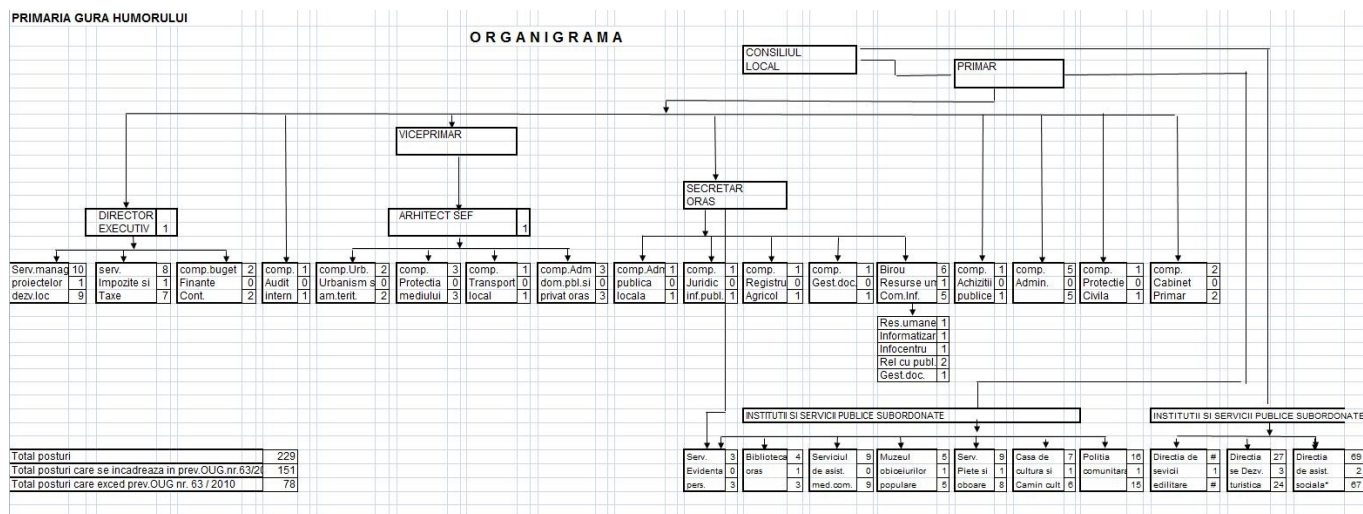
PRIMARIA GURA HUMORULUI

ORGANIGRAMA

CONSILIUL LOCAL

PRIMAR

VICEPRIMAR

SECRETAR ORAS

DIRECTOR EXECUTIV 1

ARHITECT SEF 1

| Serv.manag | 10 |
|---|---|
| proiectelor | 1 |
| dezv.loc | 9 |

| serv. | 8 |
|---|---|
| Impozite si | 1 |
| Taxe | 7 |

| comp.buget | 2 |
|---|---|
| Finante | 0 |
| Cont. | 2 |

| comp. | 1 |
|---|---|
| Audit | 0 |
| intern | 1 |

| comp.Urb. | 2 |
|---|---|
| Urbanism s | 0 |
| am.terit. | 2 |

| comp. | 3 |
|---|---|
| Protectia | 0 |
| mediului | 3 |

| comp. | 1 |
|---|---|
| Transport | 0 |
| local | 1 |

| comp.Adm | 3 |
|---|---|
| dom.pbl.si | 0 |
| privat oras | 3 |

| comp.Adm | 1 |
|---|---|
| publica | 0 |
| locala | 1 |

| comp. | 1 |
|---|---|
| Juridic | 0 |
| inf.publ. | 1 |

| comp. | 1 |
|---|---|
| Registru | 0 |
| Agricol | 1 |

| comp. | 1 |
|---|---|
| Gest.doc. | 0 |
| | 1 |

| Birou | 6 |
|---|---|
| Resurse um | 1 |
| Com.Inf. | 5 |

| Res.umane | 1 |
|---|---|
| Informatizar | 1 |
| Infocentru | 1 |
| Rel cu publ. | 2 |
| Gest.doc. | 1 |

| comp. | 1 |
|---|---|
| Achizitii | 0 |
| publice | 1 |

| comp. | 5 |
|---|---|
| Admin. | 0 |
| | 5 |

| comp. | 1 |
|---|---|
| Protectie | 0 |
| Civila | 1 |

| comp. | 2 |
|---|---|
| Cabinet | 0 |
| Primar | 2 |

INSTITUTII SI SERVICII PUBLICE SUBORDONATE

INSTITUTII SI SERVICII PUBLICE SUBORDONATE

| Serv. | 3 |
|---|---|
| Evidenta | 0 |
| pers. | 3 |

| Biblioteca | 4 |
|---|---|
| oras | 1 |
| | 3 |

| Serviciul | 9 |
|---|---|
| de asist. | 0 |
| med.com. | 9 |

| Muzeul | 5 |
|---|---|
| obiceiurilor | 1 |
| populare | 5 |

| Serv. | 9 |
|---|---|
| Piete si | 1 |
| oboare | 8 |

| Casa de | 7 |
|---|---|
| cultura si | 1 |
| Camin cult | 6 |

| Politia | 16 |
|---|---|
| comunitara | 1 |
| | 15 |

| Directia de | # |
|---|---|
| sevicii | 1 |
| edilitare | # |

| Directia | 27 |
|---|---|
| se Dezv. | 3 |
| turistica | 24 |

| Directia | 69 |
|---|---|
| de asist. | 2 |
| sociala* | 67 |

| Total posturi | 229 |
|---|---|
| Total posturi care se incadreaza in prev.OUG.nr.63/20 | 151 |
| Total posturi care exced prev.OUG nr. 63 / 2010 | 78 |